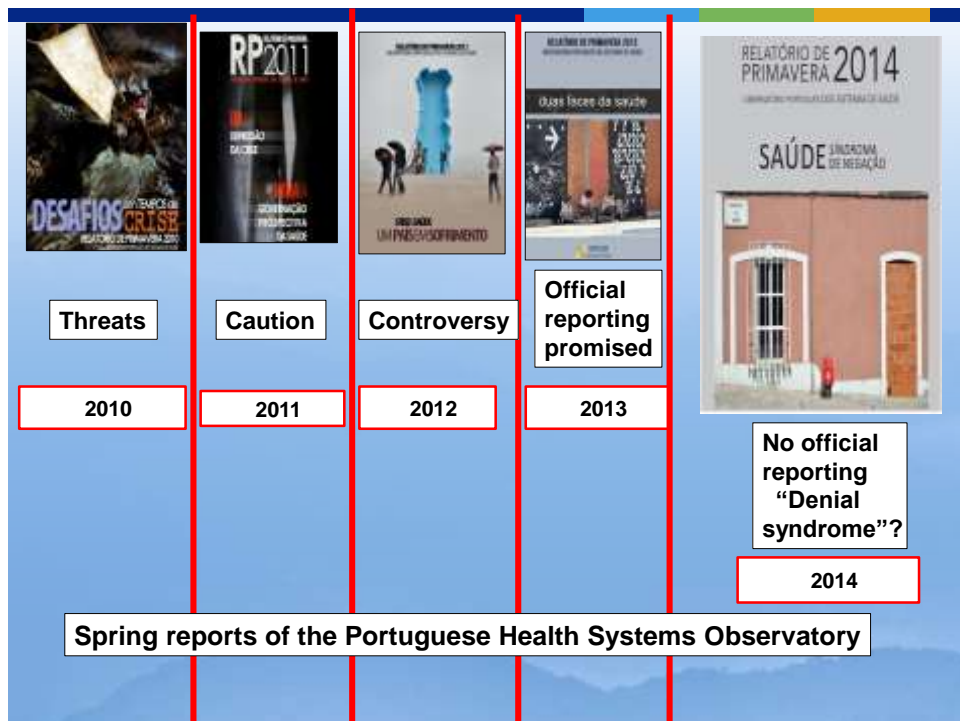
DESAFIOS EM TEMPOS DE CRISE
RELATÓRIO DE PRIMAVERA 2010

RP 2011

UM PAÍS EM SOFRIMENTO

RELATÓRIO DE PRIMAVERA 2013
duas faces da saúde

RELATÓRIO DE PRIMAVERA 2014
SAÚDE SÍNDROMA DE NEGAÇÃO

Threats

Caution

Controversy

Official reporting promised

2010

2011

2012

2013

No official reporting “Denial syndrome”?

2014

Spring reports of the Portuguese Health Systems Observatory